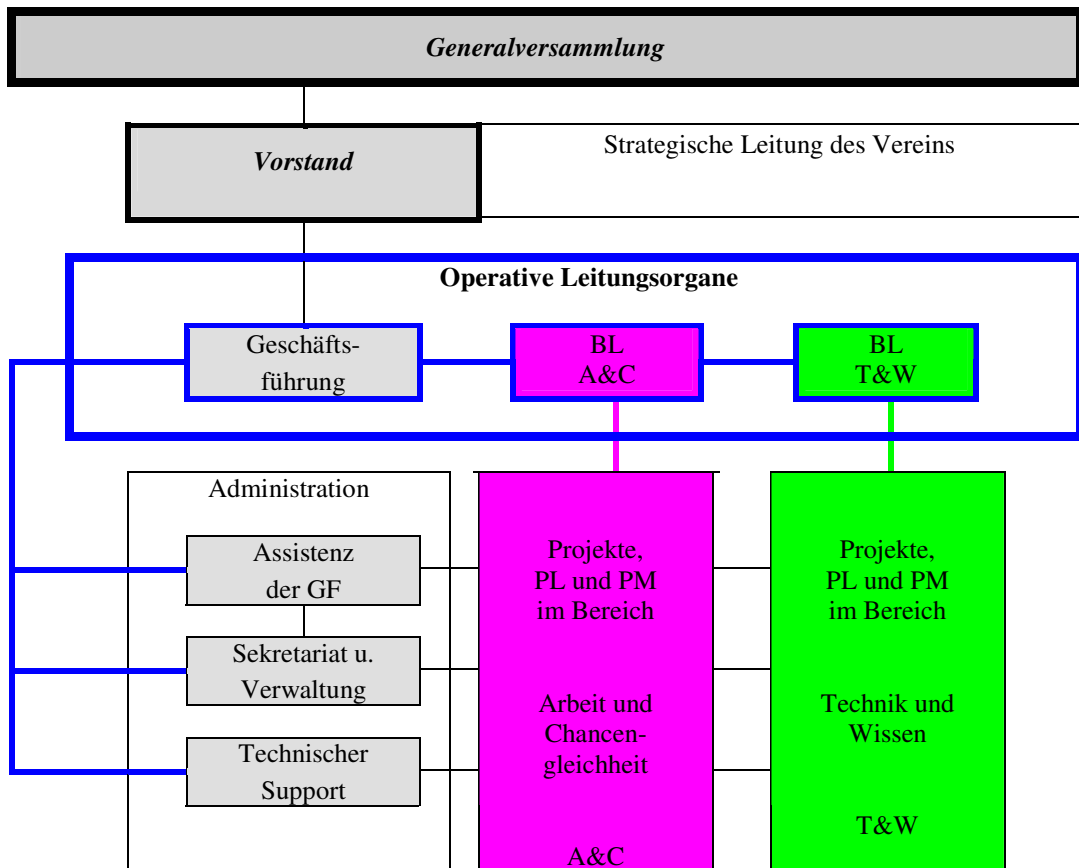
Generalversammlung

Vorstand

Strategische Leitung des Vereins

Operative Leitungsorgane

Geschäftsführung

BL
A&C

BL
T&W

Administration

Assistenz der GF

Sekretariat u. Verwaltung

Technischer Support

Projekte, PL und PM im Bereich

Arbeit und Chancengleichheit

A&C

Projekte, PL und PM im Bereich

Technik und Wissen

T&W